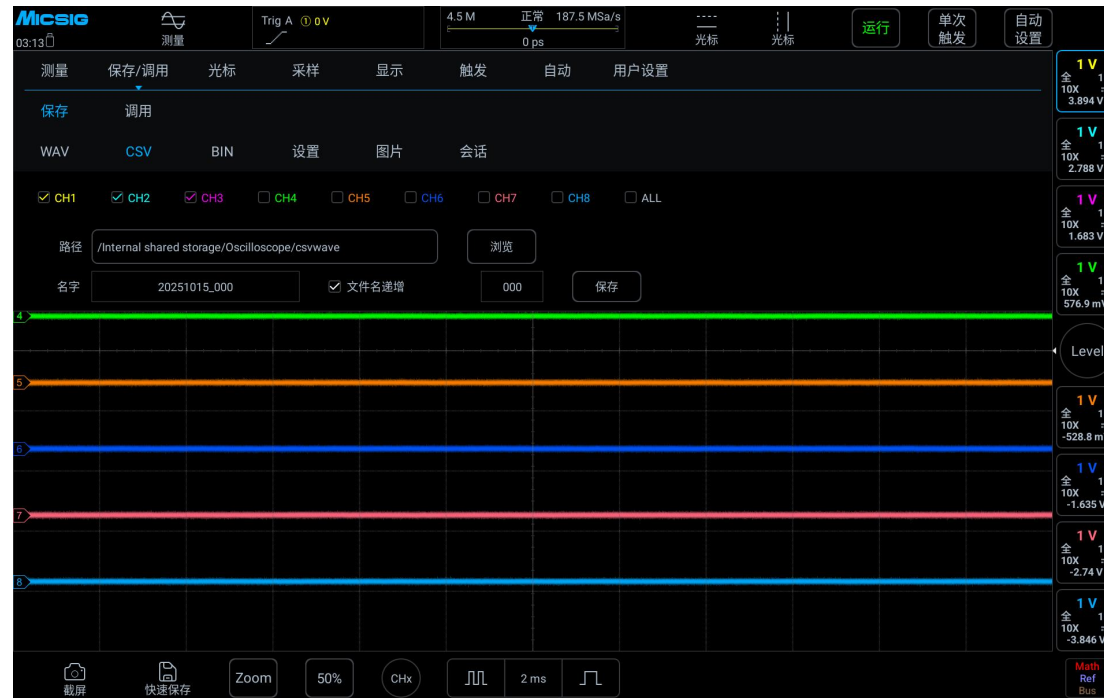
MICSIG
03:13

测量

Trig A ① 0 V

4.5 M 正常 187.5 MSa/s
0 ps

光标 光标

运行

单次触发

自动设置

测量 保存/调用 光标 采样 显示 触发 自动 用户设置

保存 调用

WAV CSV BIN 设置 图片 会话

☑ CH1 ☑ CH2 ☑ CH3 ☐ CH4 ☐ CH5 ☐ CH6 ☐ CH7 ☐ CH8 ☐ ALL

路径 /Internal shared storage/Oscilloscope/csvwave 浏览

名字 20251015_000 ☑ 文件名递增 000 保存

4
5
6
7
8

1 V
全 1
10X =
3.894 V

1 V
全 1
10X =
2.788 V

1 V
全 1
10X =
1.683 V

1 V
全 1
10X =
576.9 mV

Level

1 V
全 1
10X =
-528.8 m

1 V
全 1
10X =
-1.635 V

1 V
全 1
10X =
-2.74 V

1 V
全 1
10X =
-3.846 V

截屏 快速保存 Zoom 50% CHx 2 ms

Math
Ref
Bus